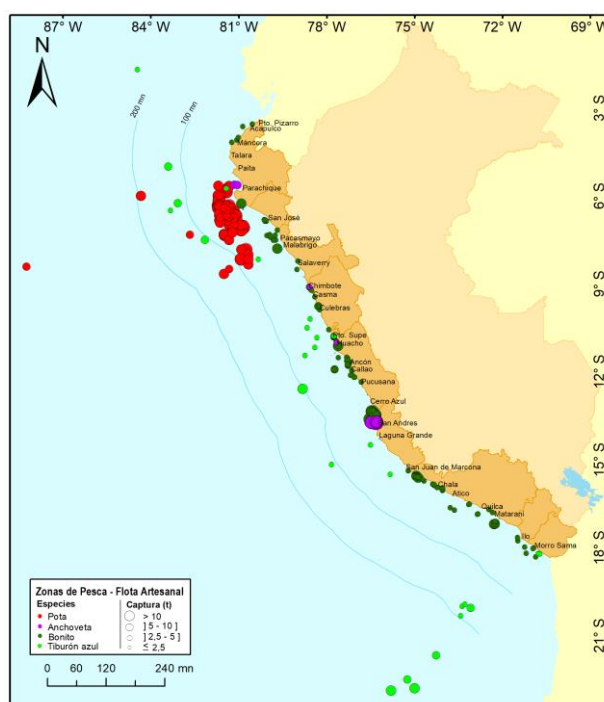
87° W
84° W
81° W
78° W
75° W
72° W
69° W
N
3° S
6° S
9° S
12° S
15° S
18° S
21° S
200 mn
100 mn
Pto. Pizarro
Acapulco
Máncora
Talara
Paita
Parachique
San José
Pacasmayo
Malabrigo
Salaverry
Chimbote
Casma
Culebras
Pto. Supe
Huacho
Ancón
Callao
Pucusana
Cerro Azul
San Andrés
Laguna Grande
San Juan de Marcona
Chala
Atico
Quilca
Matarani
Ilo
Morro Sama
Zonas de Pesca - Flota Artesanal
Especies
Pota
Anchoveta
Bonito
Tiburón azul
Captura (t)
> 10
] 5 - 10 ]
] 2,5 - 5 ]
≤ 2,5
0
60
120
240 mn